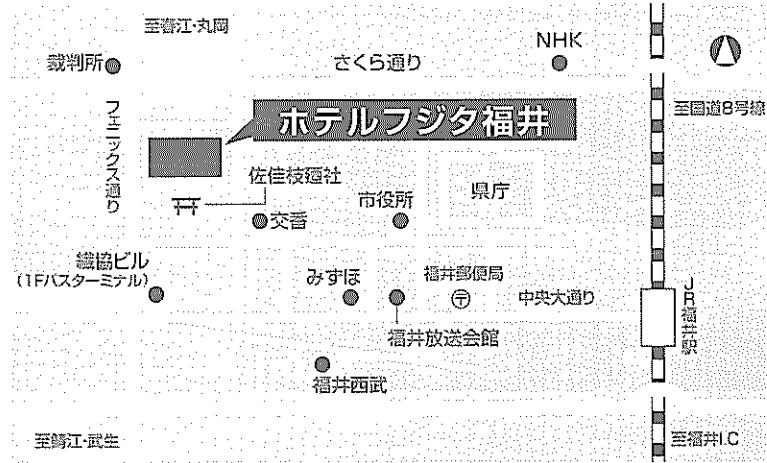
至春江・丸岡

裁判所

さくら通り

NHK

至国道8号線

フェニックス通り

ホテルフジタ福井

佐佳枝廼社

交番

市役所

県庁

繊協ビル
(1Fバスターミナル)

みずほ

福井郵便局

〒

中央大通り

福井放送会館

JR福井駅

福井西武

至鯖江・武生

至福井I.C